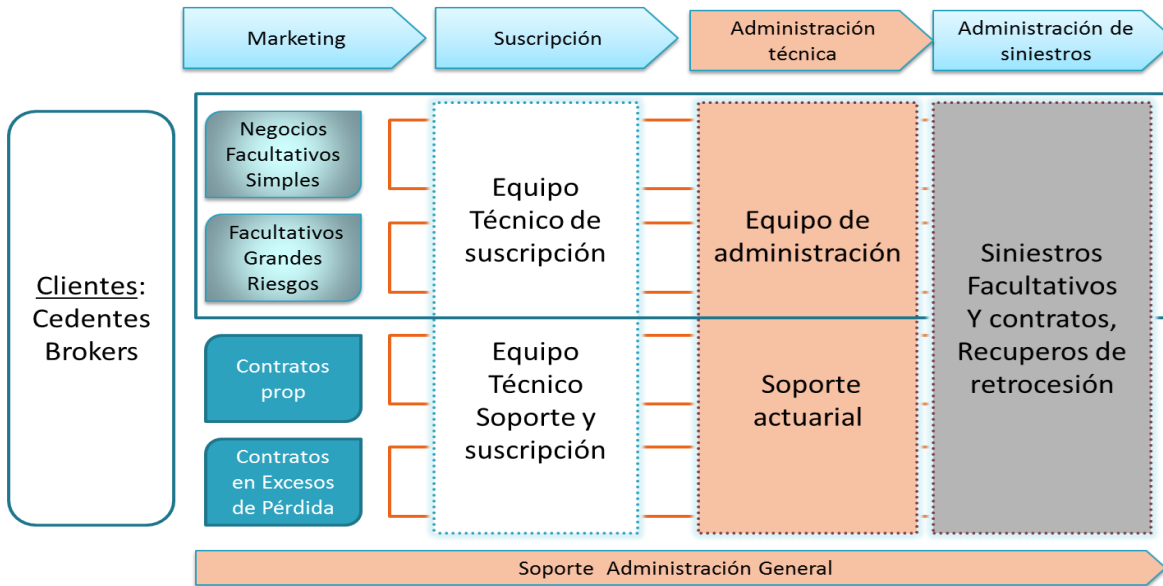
Marketing

Suscripción

Administración técnica

Administración de siniestros

Clientes: Cedentes Brokers

Negocios Facultativos Simples

Facultativos Grandes Riesgos

Contratos prop

Contratos en Excesos de Pérdida

Equipo Técnico de suscripción

Equipo Técnico Soporte y suscripción

Equipo de administración

Soporte actuarial

Siniestros Facultativos Y contratos, Recuperos de retrocesión

Soporte Administración General